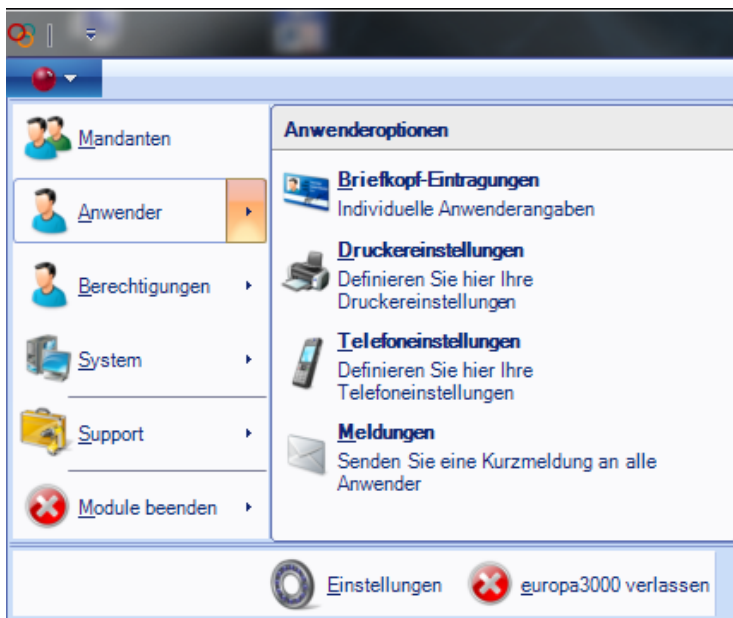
Mandanten

Anwender

Berechtigungen

System

Support

Module beenden

Anwenderoptionen

Briefkopf-Eintragungen
Individuelle Anwenderangaben

Druckereinstellungen
Definieren Sie hier Ihre Druckereinstellungen

Telefoneinstellungen
Definieren Sie hier Ihre Telefoneinstellungen

Meldungen
Senden Sie eine Kurzmeldung an alle Anwender

Einstellungen

europa3000 verlassen